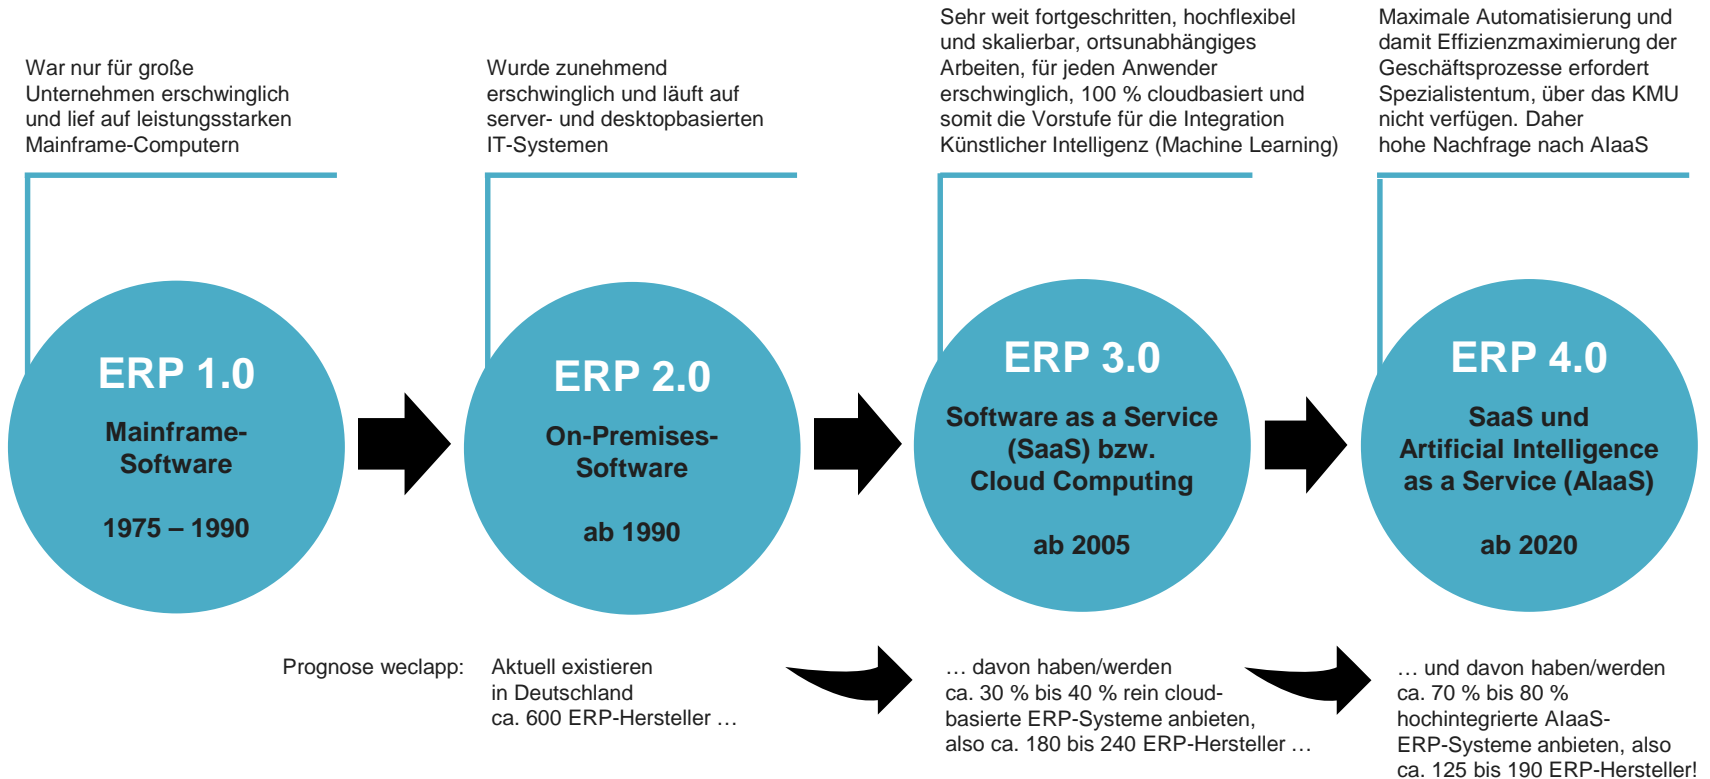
War nur für große Unternehmen erschwinglich und lief auf leistungsstarken Mainframe-Computern

Wurde zunehmend erschwinglich und läuft auf server- und desktopbasierten IT-Systemen

Sehr weit fortgeschritten, hochflexibel und skalierbar, ortsunabhängiges Arbeiten, für jeden Anwender erschwinglich, 100 % cloudbasiert und somit die Vorstufe für die Integration Künstlicher Intelligenz (Machine Learning)

Maximale Automatisierung und damit Effizienzmaximierung der Geschäftsprozesse erfordert Spezialistentum, über das KMU nicht verfügen. Daher hohe Nachfrage nach AIaaS

ERP 1.0

Mainframe-Software

1975 – 1990

ERP 2.0

On-Premises-Software

ab 1990

ERP 3.0

Software as a Service (SaaS) bzw. Cloud Computing

ab 2005

ERP 4.0

SaaS und Artificial Intelligence as a Service (AIaaS)

ab 2020

Prognose weclapp:

Aktuell existieren in Deutschland ca. 600 ERP-Hersteller …

… davon haben/werden ca. 30 % bis 40 % rein cloudbasierte ERP-Systeme anbieten, also ca. 180 bis 240 ERP-Hersteller …

… und davon haben/werden ca. 70 % bis 80 % hochintegrierte AIaaS-ERP-Systeme anbieten, also ca. 125 bis 190 ERP-Hersteller!